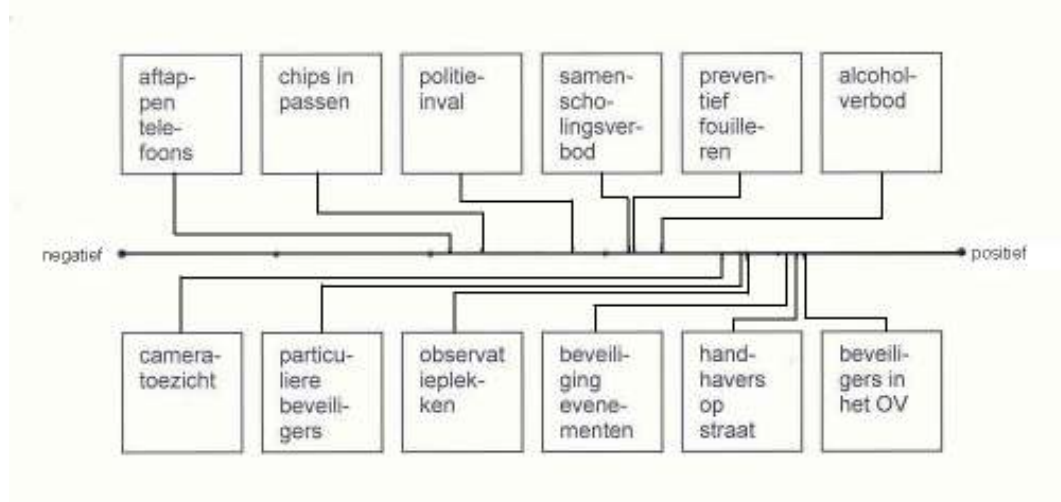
aftappen telefoons

chips in passen

politieinval

samenscholingsverbod

preventief fouilleren

alcoholverbod

negatief

positief

cameratoezicht

particuliere beveiligers

observatieplekken

beveiliging evenementen

handhavers op straat

beveiligers in het OV